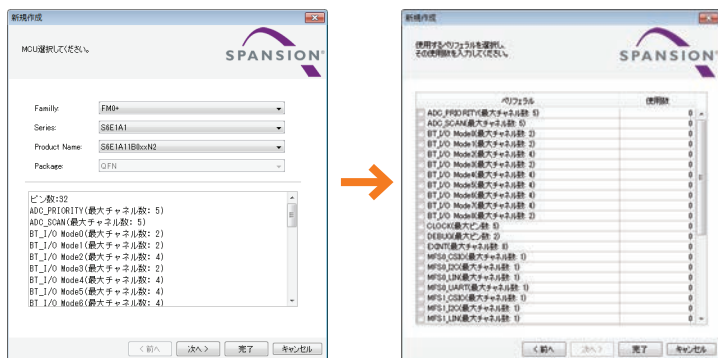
新規作成

MCU選択してください。

SPANSION

Familly: FM0+

Series: S6E1A1

Product Name: S6E1A11B0xxN2

Package: QFN

ピン数:32
ADC_PRIORITY(最大チャネル数: 5)
ADC_SCAN(最大チャネル数: 5)
BT_I/O Mode0(最大チャネル数: 2)
BT_I/O Mode1(最大チャネル数: 2)
BT_I/O Mode2(最大チャネル数: 4)
BT_I/O Mode3(最大チャネル数: 2)
BT_I/O Mode4(最大チャネル数: 4)
BT_I/O Mode5(最大チャネル数: 4)
BT_I/O Mode6(最大チャネル数: 4)

< 前へ | 次へ > | 完了 | キャンセル

新規作成

使用するペリフェラルを選択し、その使用数を入力ください。

SPANSION

| ペリフェラル | 使用数 |
|---|---|
| ADC_PRIORITY(最大チャネル数: 5) | 0 |
| ADC_SCAN(最大チャネル数: 5) | 0 |
| BT_I/O Mode0(最大チャネル数: 2) | 0 |
| BT_I/O Mode1(最大チャネル数: 2) | 0 |
| BT_I/O Mode2(最大チャネル数: 4) | 0 |
| BT_I/O Mode3(最大チャネル数: 2) | 0 |
| BT_I/O Mode4(最大チャネル数: 4) | 0 |
| BT_I/O Mode5(最大チャネル数: 4) | 0 |
| BT_I/O Mode6(最大チャネル数: 4) | 0 |
| BT_I/O Mode7(最大チャネル数: 2) | 0 |
| BT_I/O Mode8(最大チャネル数: 2) | 0 |
| CLOCK(最大ピン数: 5) | 0 |
| DEBUG(最大ピン数: 2) | 0 |
| EXINT(最大チャネル数: 8) | 0 |
| MFS0_CSIO(最大チャネル数: 1) | 0 |
| MFS0_I2C(最大チャネル数: 1) | 0 |
| MFS0_LIN(最大チャネル数: 1) | 0 |
| MFS0_UART(最大チャネル数: 1) | 0 |
| MFS1_CSIO(最大チャネル数: 1) | 0 |
| MFS1_I2C(最大チャネル数: 1) | 0 |
| MFS1_LIN(最大チャネル数: 1) | 0 |

< 前へ | 次へ > | 完了 | キャンセル